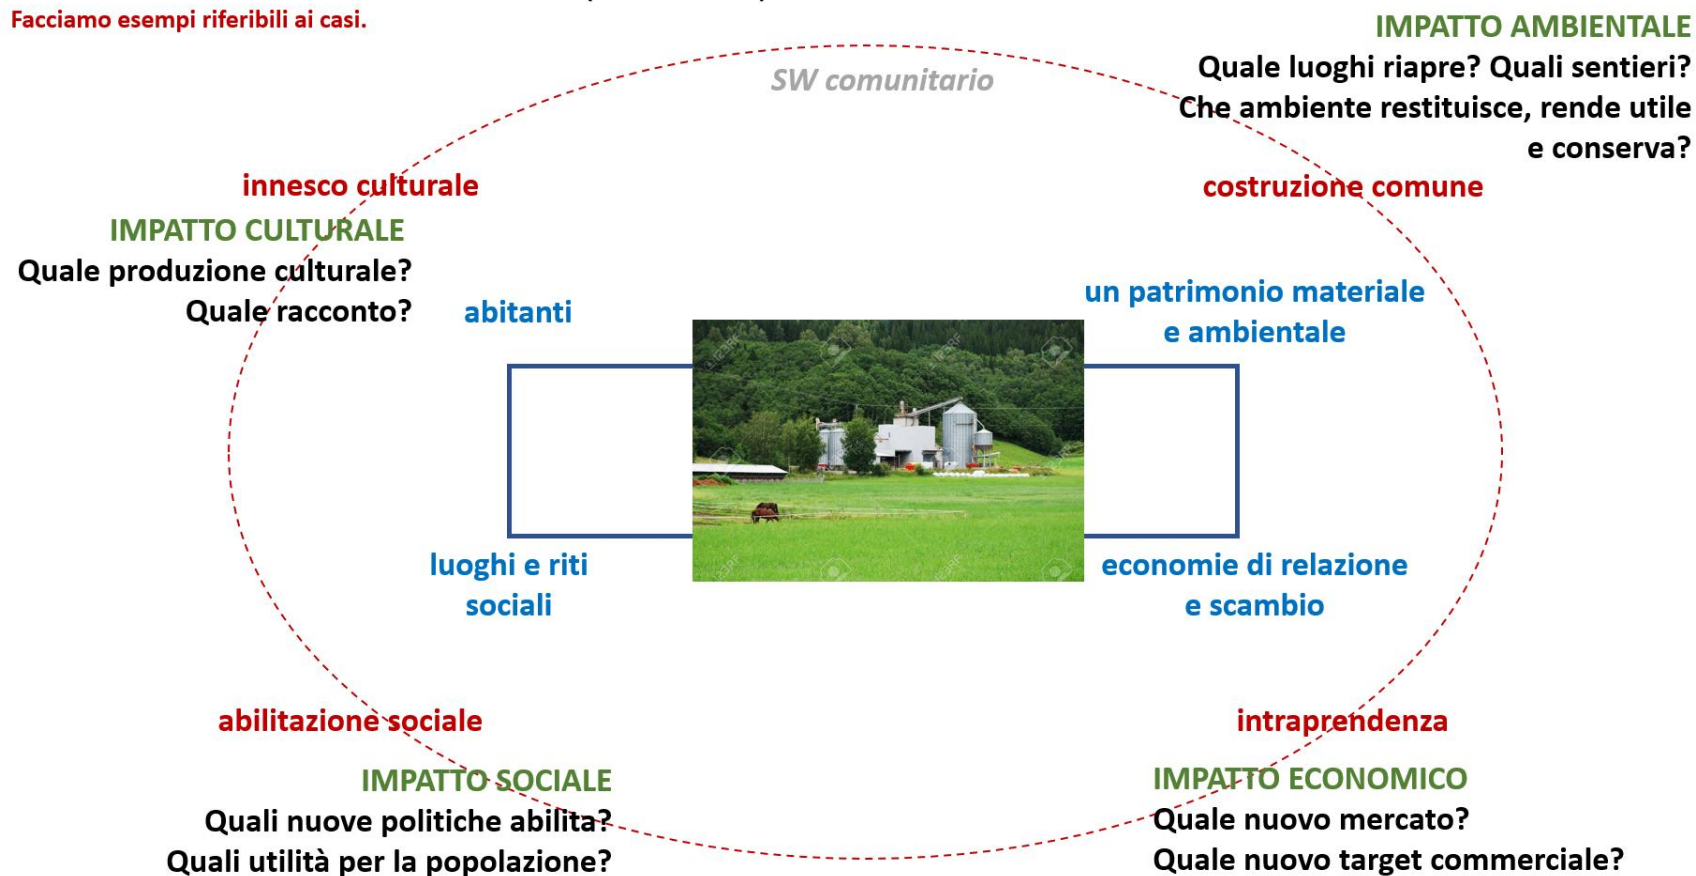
Facciamo esempi riferibili ai casi.

IMPATTO AMBIENTALE
Quale luoghi riapre? Quali sentieri? Che ambiente restituisce, rende utile e conserva?

SW comunitario

innesco culturale
IMPATTO CULTURALE
Quale produzione culturale? Quale racconto?

costruzione comune

abitanti

un patrimonio materiale e ambientale

luoghi e riti sociali

economie di relazione e scambio

abilitazione sociale
IMPATTO SOCIALE
Quali nuove politiche abilita? Quali utilità per la popolazione?

intraprendenza
IMPATTO ECONOMICO
Quale nuovo mercato? Quale nuovo target commerciale?